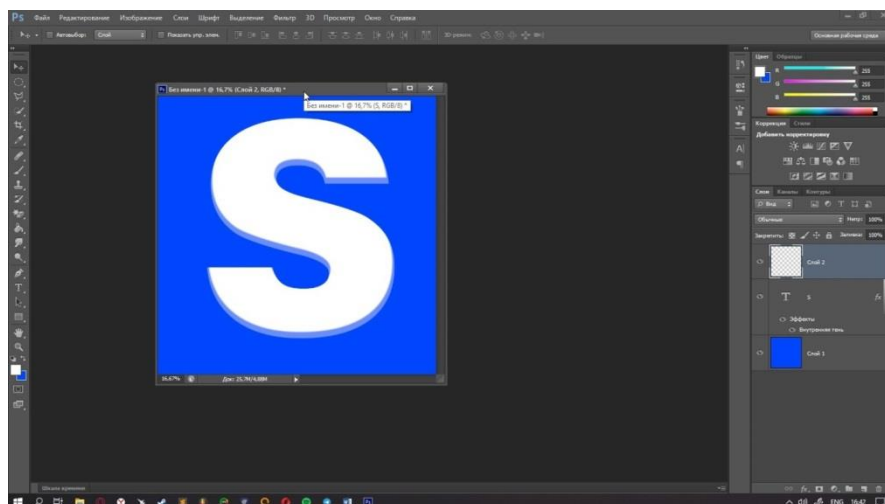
Ps Файл Редактирование Изображение Слои Шрифт Выделение Фильтр 3D Просмотр Окно Справка

Автовыбор: Слой Показать упр. элем.

3D-режим:

Основная рабочая среда

Без имени-1 @ 16,7% (Слой 2, RGB/8) *

Без имени-1 @ 16,7% (S, RGB/8) *

S

16,67% Док: 25,7M/4,88M

Цвет Образцы

R 255
G 255
B 255

Коррекция Стили

Добавить корректировку

Слои Каналы Контуры

Вид

Обычные Непрз: 100%

Закрепить: Заливка: 100%

Слой 2

T S

Эффекты

Внутренняя тень

Слой 1

Шкала времени

ENG 16:42